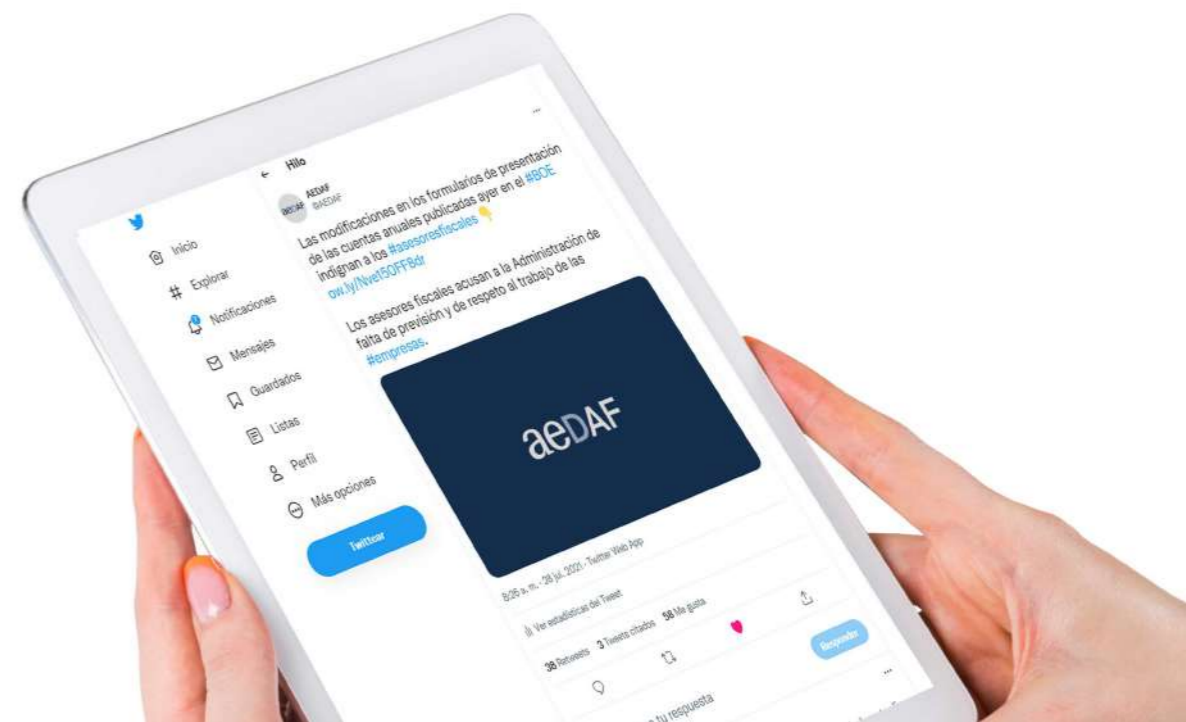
Inicio
Explorar
Notificaciones
Mensajes
Guardados
Listas
Perfil
Más opciones
Twittear

Hilo
AEDAF
@AEDAF
Las modificaciones en los formularios de presentación de las cuentas anuales publicadas ayer en el #BOE indignan a los #asesoresfiscales
ow.ly/Nvel50FF8dr

Los asesores fiscales acusan a la Administración de falta de previsión y de respeto al trabajo de las #empresas.

aeDAF

8:26 a. m. · 28 jul. 2021 · Twitter Web App
Ver estadísticas del Tweet
38 Retweets 3 Tweets citados 58 Me gusta
Responder
tu respuesta